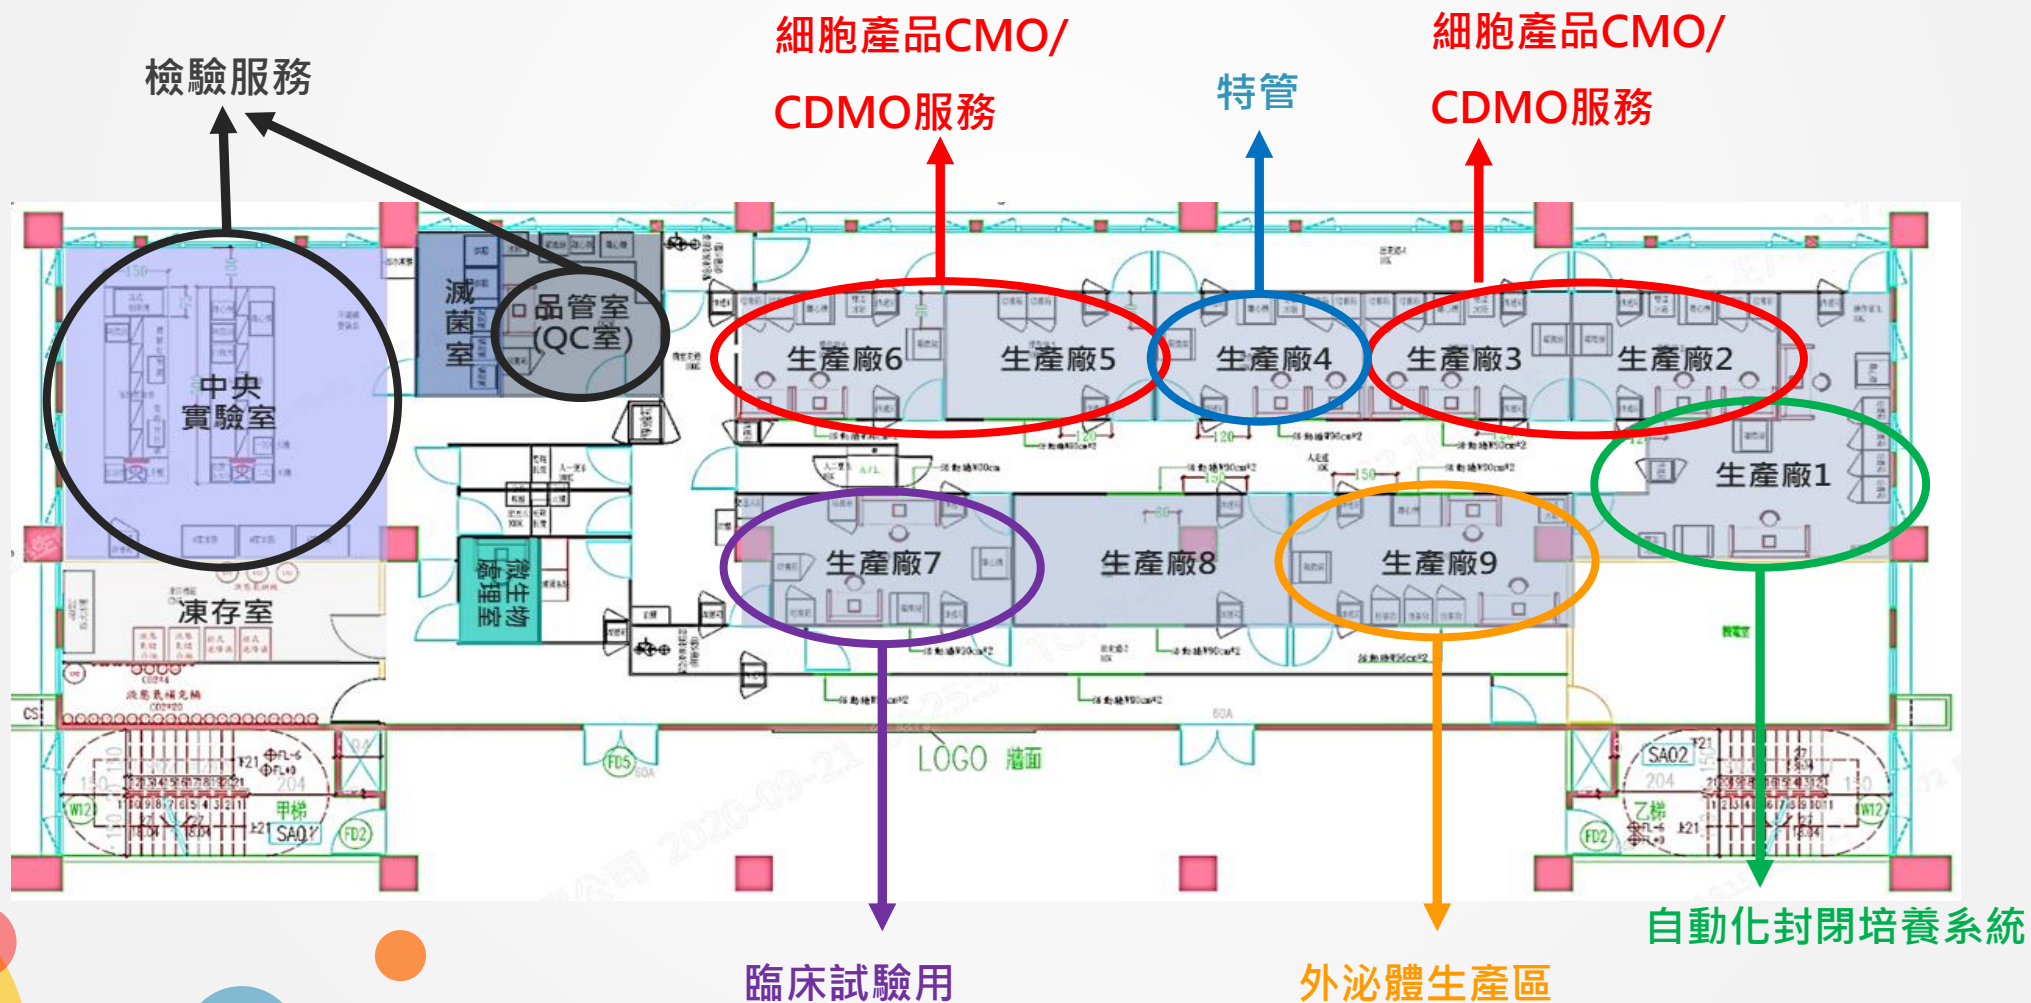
檢驗服務

細胞產品CMO/ CDMO服務

特管

細胞產品CMO/ CDMO服務

中央實驗室

滅菌室

品管室 (QC室)

生產廠6

生產廠5

生產廠4

生產廠3

生產廠2

生產廠1

生產廠7

生產廠8

生產廠9

凍存室

微生物處理室

甲梯

乙梯

SA01

SA02

FD2

FD5

W12

LOGO 牆面

2020-09-21

臨床試驗用

外泌體生產區

自動化封閉培養系統